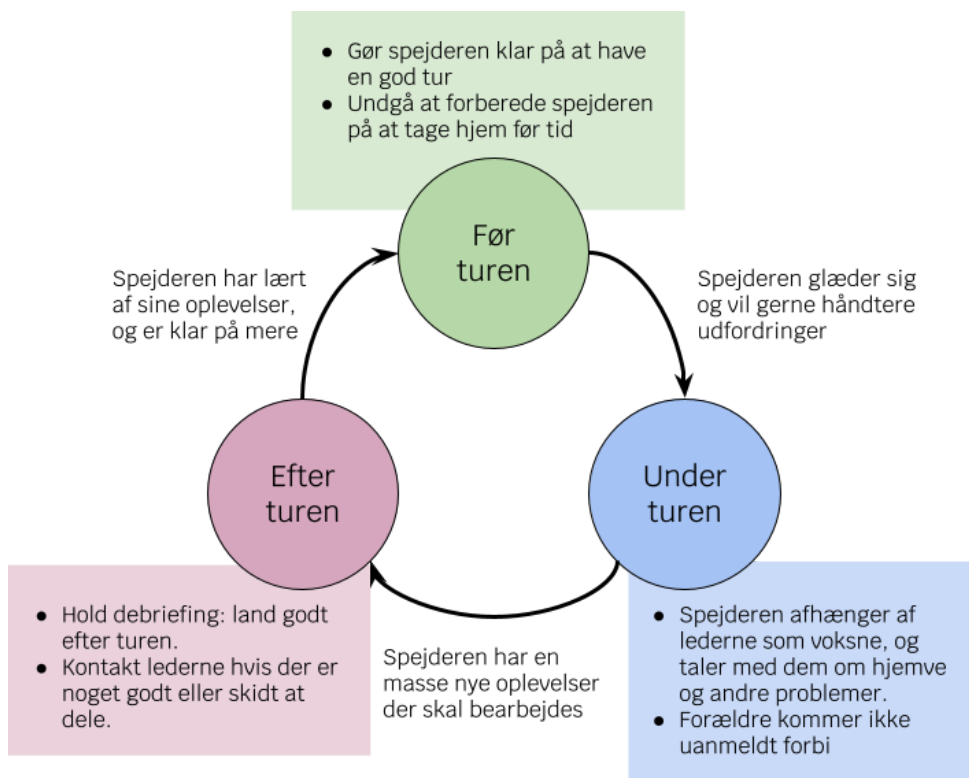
- Gør spejderen klar på at have en god tur
- Undgå at forberede spejderen på at tage hjem før tid

Før turen

Spejderen glæder sig og vil gerne håndtere udfordringer

Under turen

- Spejderen afhænger af lederne som voksne, og taler med dem om hjemve og andre problemer.
- Forældre kommer ikke uanmeldt forbi

Spejderen har en masse nye oplevelser der skal bearbejdes

Efter turen

- Hold debriefing: land godt efter turen.
- Kontakt lederne hvis der er noget godt eller skidt at dele.

Spejderen har lært af sine oplevelser, og er klar på mere